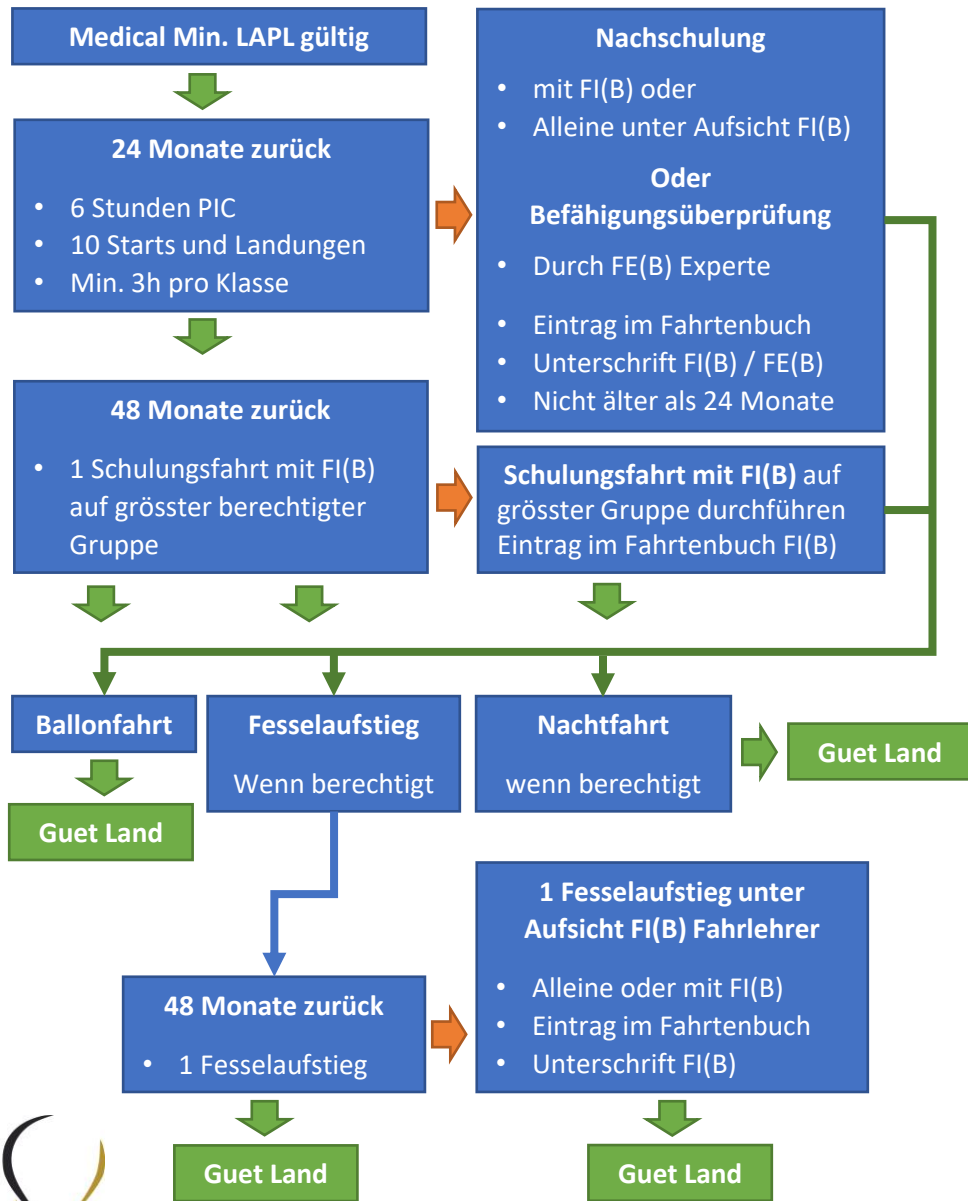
Medical Min. LAPL gültig

24 Monate zurück

- 6 Stunden PIC
- 10 Starts und Landungen
- Min. 3h pro Klasse

Nachschulung

- mit FI(B) oder
- Alleine unter Aufsicht FI(B)

Oder
Befähigungsüberprüfung

- Durch FE(B) Experte
- Eintrag im Fahrtenbuch
- Unterschrift FI(B) / FE(B)
- Nicht älter als 24 Monate

48 Monate zurück

- 1 Schulungsfahrt mit FI(B) auf grösster berechtigter Gruppe

Schulungsfahrt mit FI(B) auf grösster Gruppe durchführen
Eintrag im Fahrtenbuch FI(B)

Ballonfahrt

Guet Land

Fesselaufstieg

Wenn berechtigt

Nachtfahrt

wenn berechtigt

Guet Land

48 Monate zurück

- 1 Fesselaufstieg

Guet Land

1 Fesselaufstieg unter Aufsicht FI(B) Fahrlehrer

- Alleine oder mit FI(B)
- Eintrag im Fahrtenbuch
- Unterschrift FI(B)

Guet Land